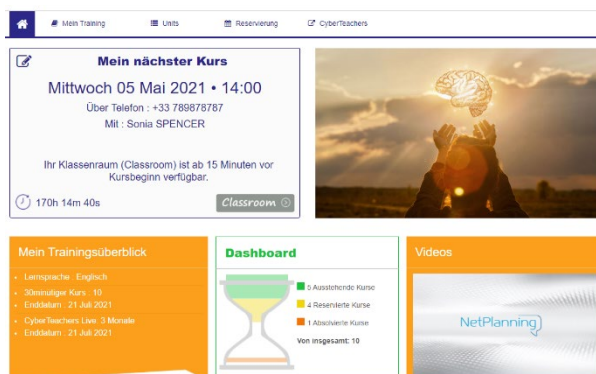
Mein Training
Units
Reservierung
CyberTeachers

Mein nächster Kurs

Mittwoch 05 Mai 2021 • 14:00

Über Telefon : +33 789878787

Mit : Sonia SPENCER

Ihr Klassenraum (Classroom) ist ab 15 Minuten vor Kursbeginn verfügbar.

170h 14m 40s

Classroom

Mein Trainingsüberblick

Lernsprache : Englisch

30minütiger Kurs : 10

Enddatum : 21 Juli 2021

CyberTeachers Live 3 Monate

Enddatum : 21 Juli 2021

Dashboard

5 Ausstehende Kurse

4 Reservierte Kurse

1 Absolvierte Kurse

Von insgesamt: 10

Videos

NetPlanning